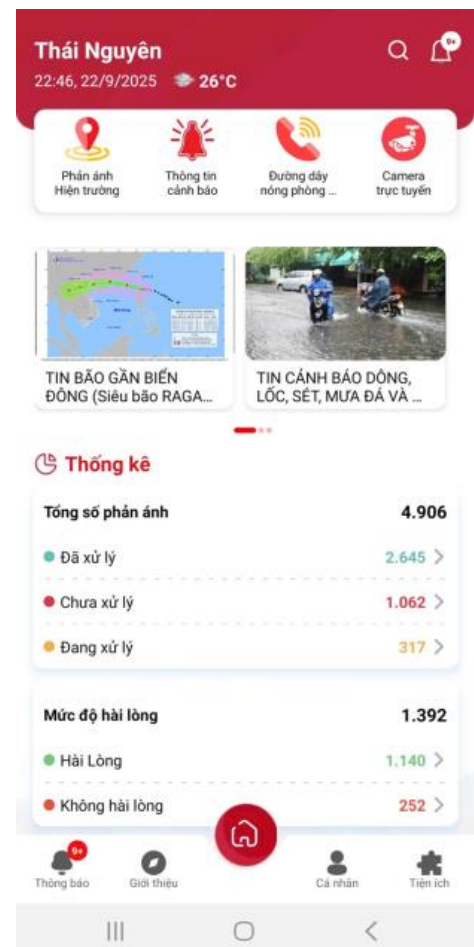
Thái Nguyên
22:46, 22/9/2025 26°C

9+

Phản ánh Hiện trường
Thông tin cảnh báo
Đường dây nóng phòng ...
Camera trực tuyến

TIN BÃO GẦN BIỂN ĐÔNG (Siêu bão RAGA...
TIN CẢNH BÁO DÔNG, LỐC, SÉT, MƯA ĐÁ VÀ ...

Thống kê

| Tổng số phản ánh | 4.906 |
|---|---|
| Đã xử lý | 2.645 |
| Chưa xử lý | 1.062 |
| Đang xử lý | 317 |

| Mức độ hài lòng | 1.392 |
|---|---|
| Hài Lòng | 1.140 |
| Không hài lòng | 252 |

9+
Thông báo
Giới thiệu
Cá nhân
Tiện ích